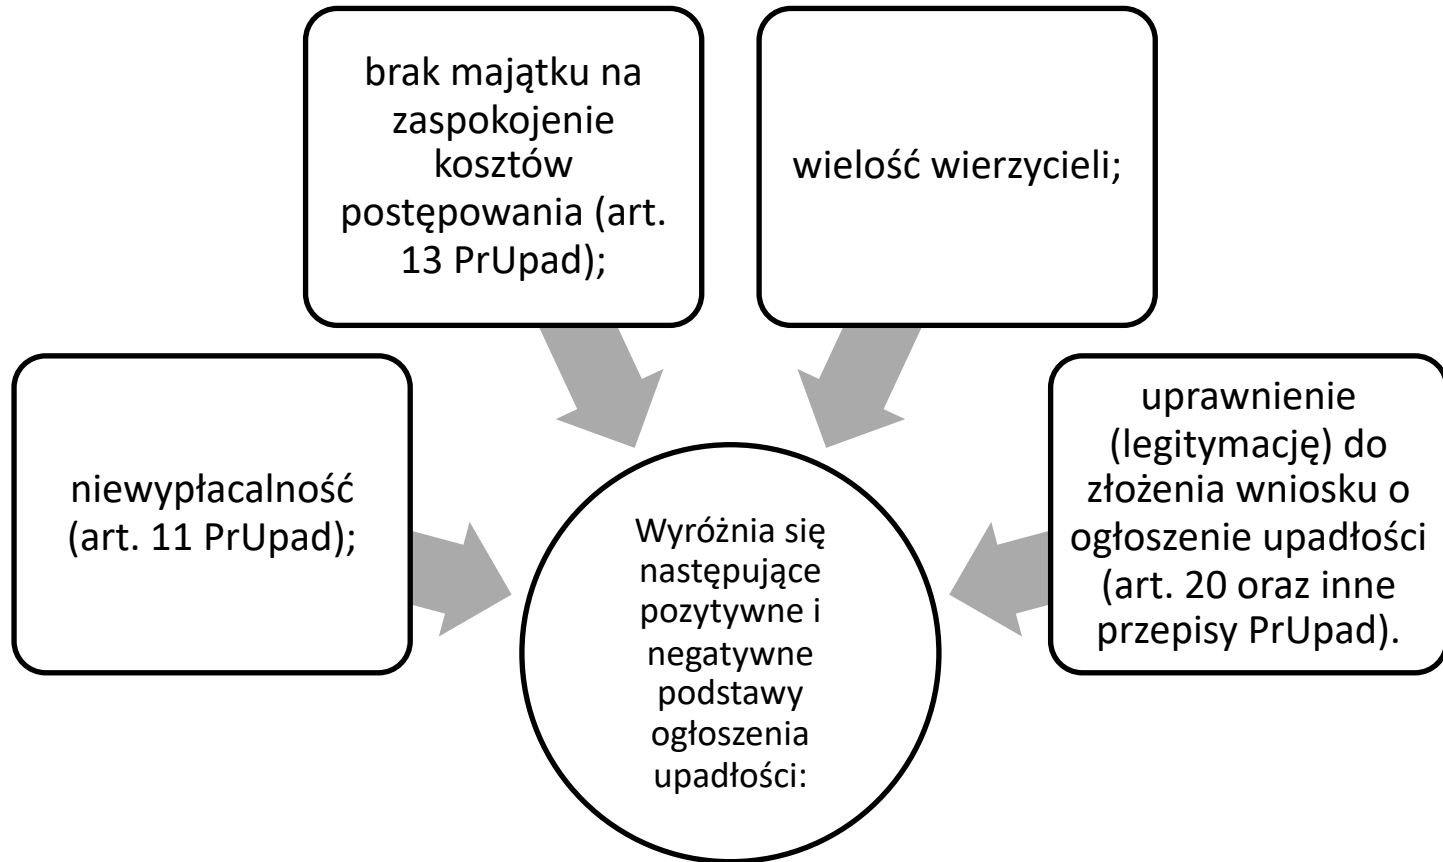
brak majątku na zaspokojenie kosztów postępowania (art. 13 PrUpad);

wielość wierzycieli;

niewypłacalność (art. 11 PrUpad);

Wyróżnia się następujące pozytywne i negatywne podstawy ogłoszenia upadłości:

uprawnienie (legitymację) do złożenia wniosku o ogłoszenie upadłości (art. 20 oraz inne przepisy PrUpad).